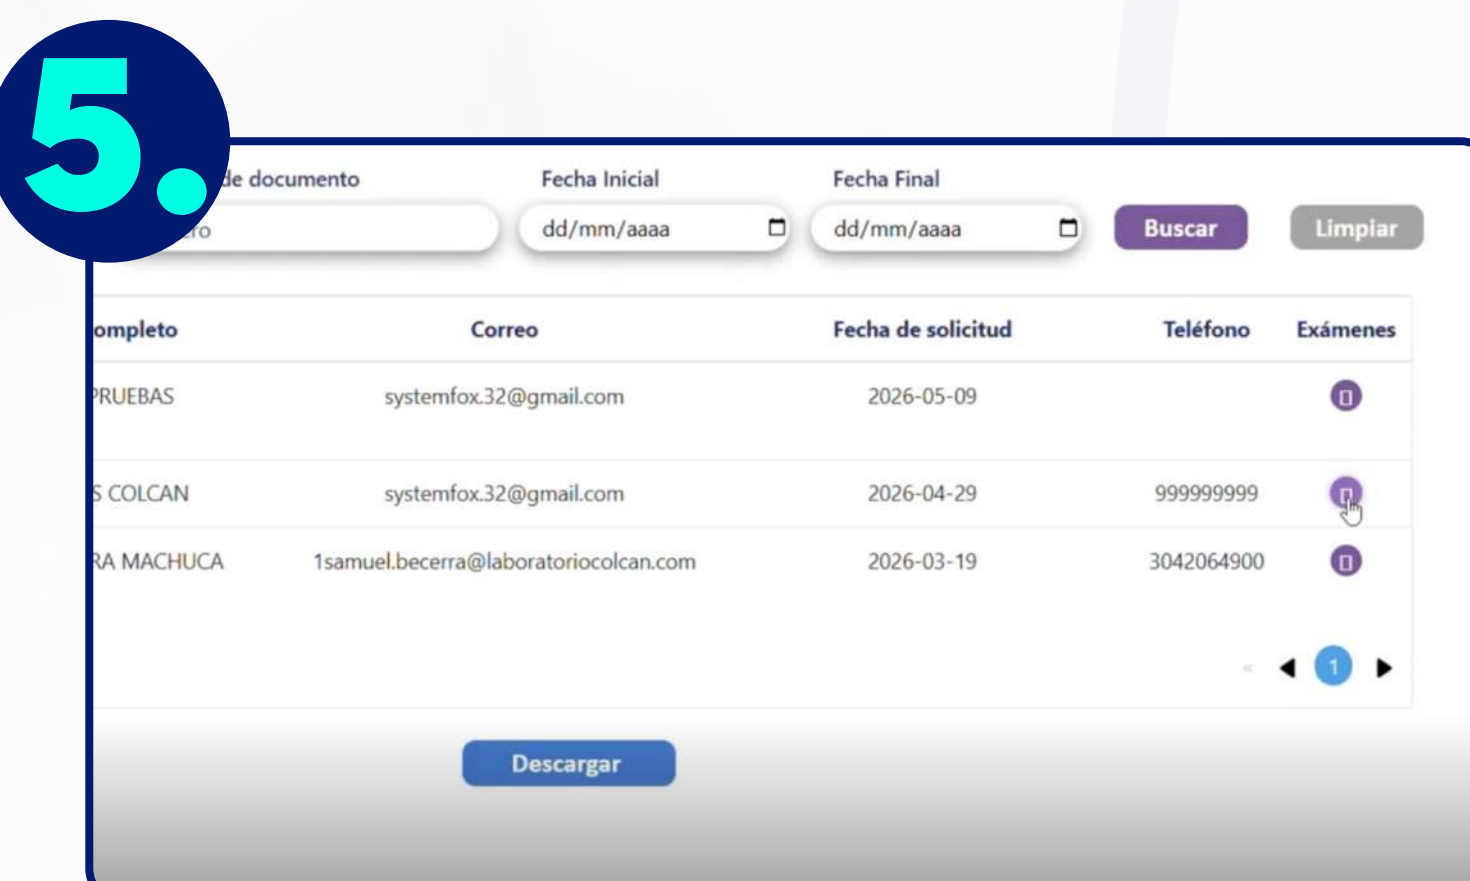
5.

de documento

ro

Fecha Inicial

dd/mm/aaaa

Fecha Final

dd/mm/aaaa

Buscar

Limpiar

| ompleto | Correo | Fecha de solicitud | Teléfono | Exámenes |
|---|---|---|---|---|
| PRUEBAS | systemfox.32@gmail.com | 2026-05-09 | | |
| S COLCAN | systemfox.32@gmail.com | 2026-04-29 | 999999999 | |
| RA MACHUCA | 1samuel.becerra@laboratoriocolcan.com | 2026-03-19 | 3042064900 | |

1

Descargar